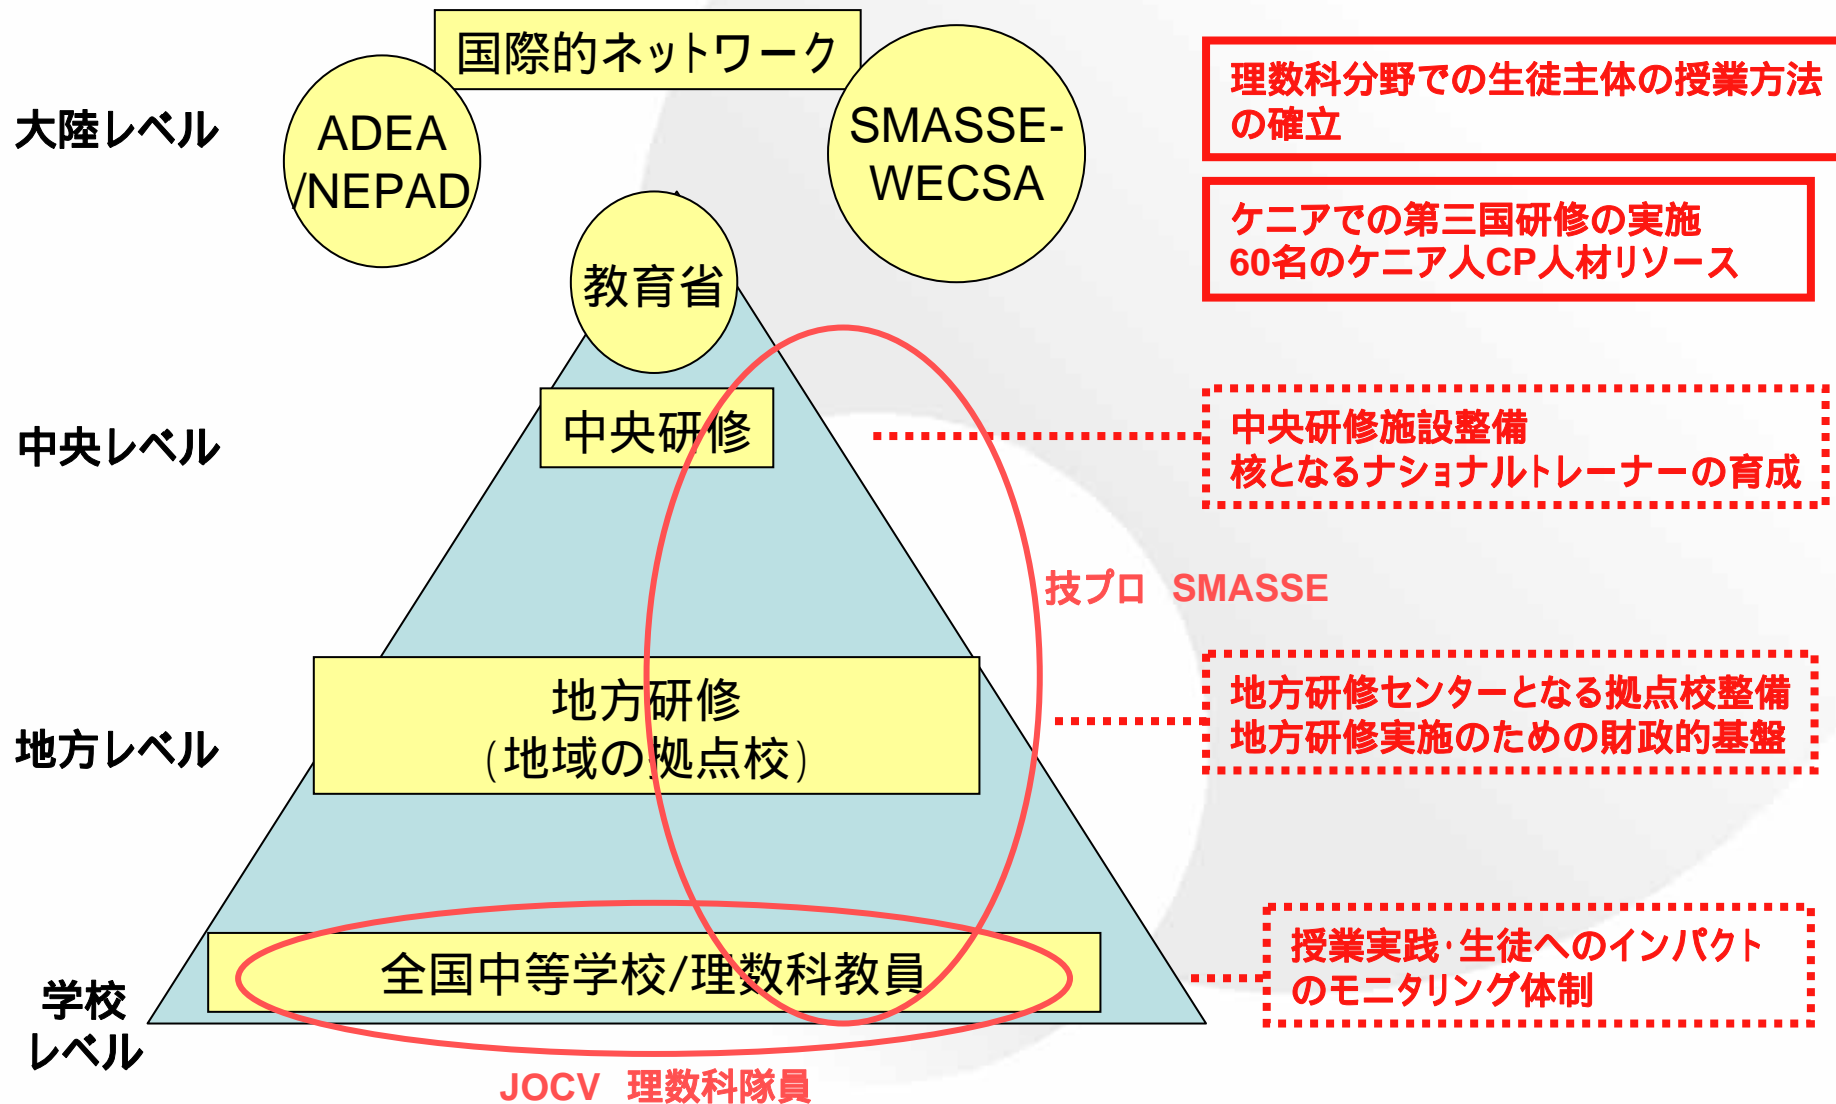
国際的ネットワーク

大陸レベル

ADEA /NEPAD

SMASSE-WECSA

教育省

中央レベル

中央研修

地方レベル

地方研修 (地域の拠点校)

学校レベル

全国中等学校/理数科教員

JOCV 理数科隊員

技プロ SMASSE

理数科分野での生徒主体の授業方法の確立

ケニアでの第三国研修の実施
60名のケニア人CP人材リソース

中央研修施設整備
核となるナショナルトレーナーの育成

地方研修センターとなる拠点校整備
地方研修実施のための財政的基盤

授業実践・生徒へのインパクトのモニタリング体制